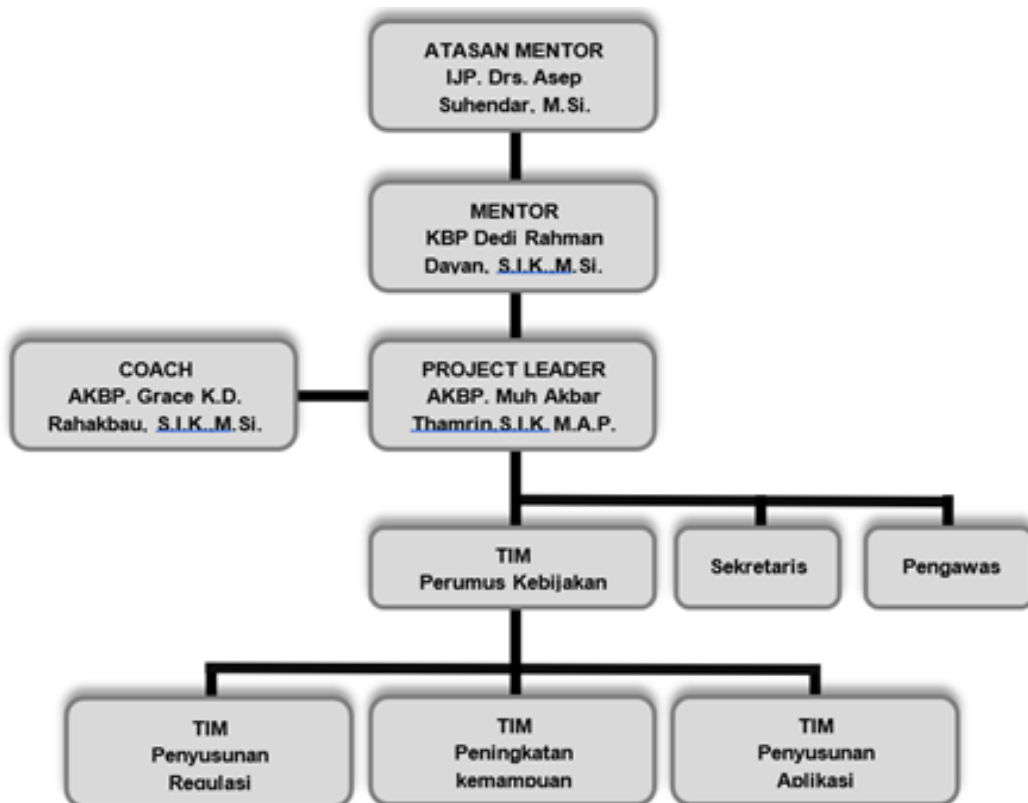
ATASAN MENTOR
IJP. Drs. Asep Suhendar, M.Si.

MENTOR
KBP Dedi Rahman Dayan, S.I.K.,M.Si.

COACH
AKBP. Grace K.D. Rahakbau, S.I.K.,M.Si.

PROJECT LEADER
AKBP. Muh Akbar Thamrin,S.I.K. M.A.P.

TIM
Perumus Kebijakan

Sekretaris

Pengawas

TIM
Penyusunan Regulasi

TIM
Peningkatan kemampuan

TIM
Penyusunan Aplikasi